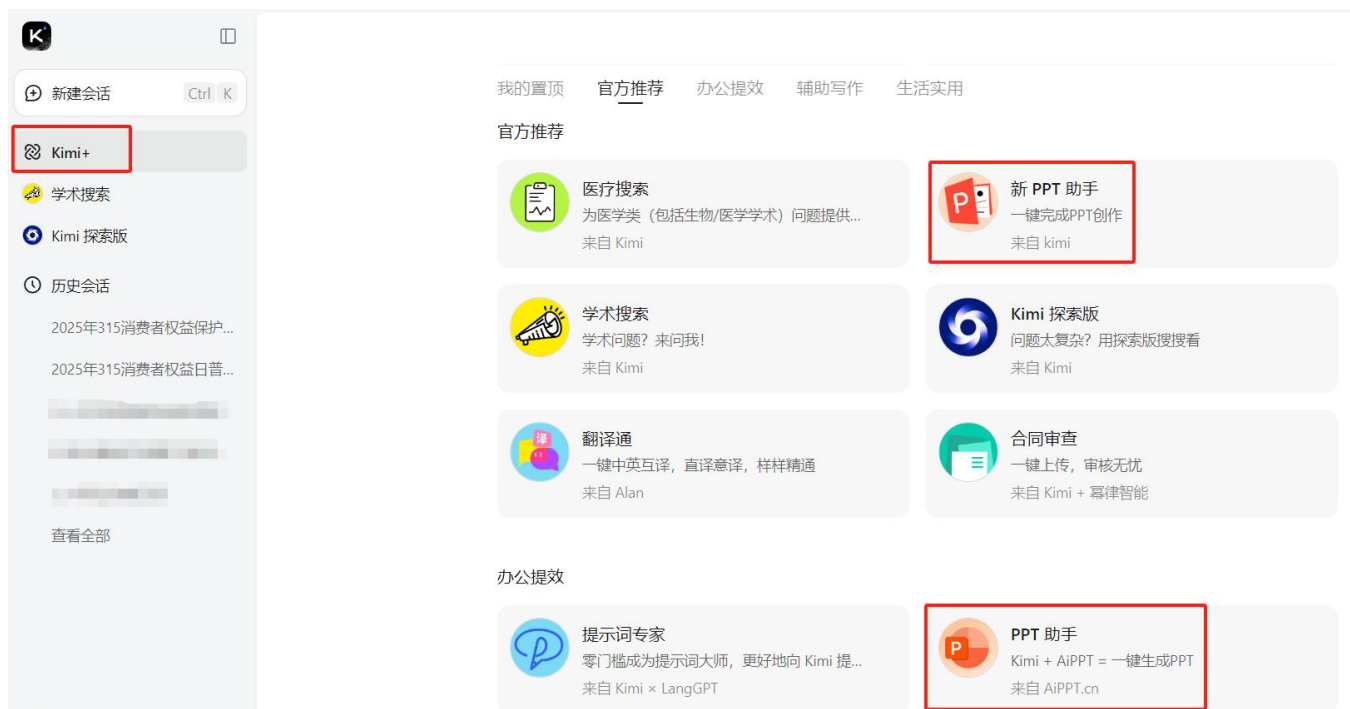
新建会话 Ctrl K

Kimi+

学术搜索

Kimi 探索版

历史会话

2025年315消费者权益保护...

2025年315消费者权益日普...

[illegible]

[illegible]

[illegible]

查看全部

我的置顶 官方推荐 办公提效 辅助写作 生活实用

官方推荐

医疗搜索
为医学类（包括生物/医学学术）问题提供...
来自 Kimi

新 PPT 助手
一键完成PPT创作
来自 kimi

学术搜索
学术问题？来问我！
来自 Kimi

Kimi 探索版
问题太复杂？用探索版搜搜看
来自 Kimi

翻译通
一键中英互译，直译意译，样样精通
来自 Alan

合同审查
一键上传，审核无忧
来自 Kimi + 幂律智能

办公提效

提示词专家
零门槛成为提示词大师，更好地向 Kimi 提...
来自 Kimi × LangGPT

PPT 助手
Kimi + AiPPT = 一键生成PPT
来自 AiPPT.cn